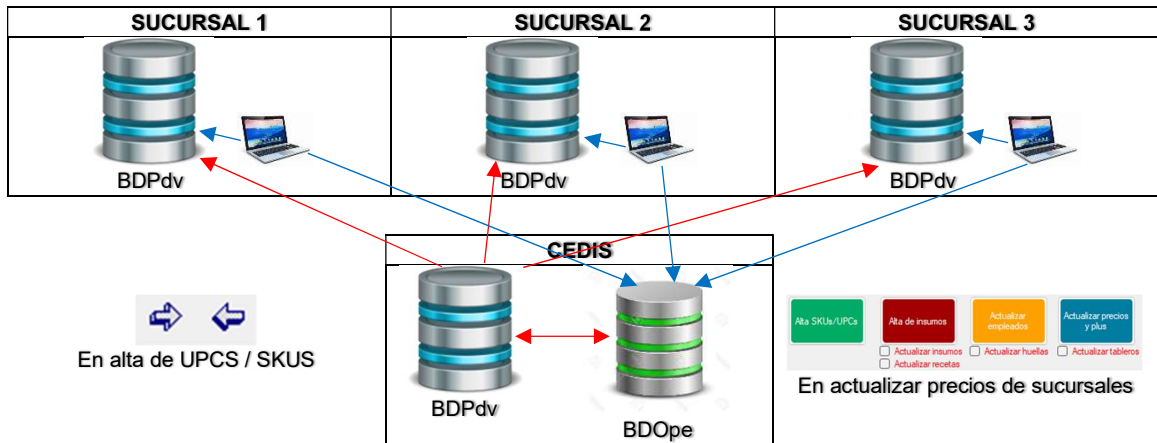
SUCURSAL 1

BDPdv

SUCURSAL 2

BDPdv

SUCURSAL 3

BDPdv

CEDIS

BDPdv

BDOpe

En alta de UPCS / SKUS

Alta SKUs/UPCs

Alta de insumos

Actualizar empleados

Actualizar precios y plus

Actualizar insumos

Actualizar recetas

Actualizar huellas

Actualizar tableros

En actualizar precios de sucursales